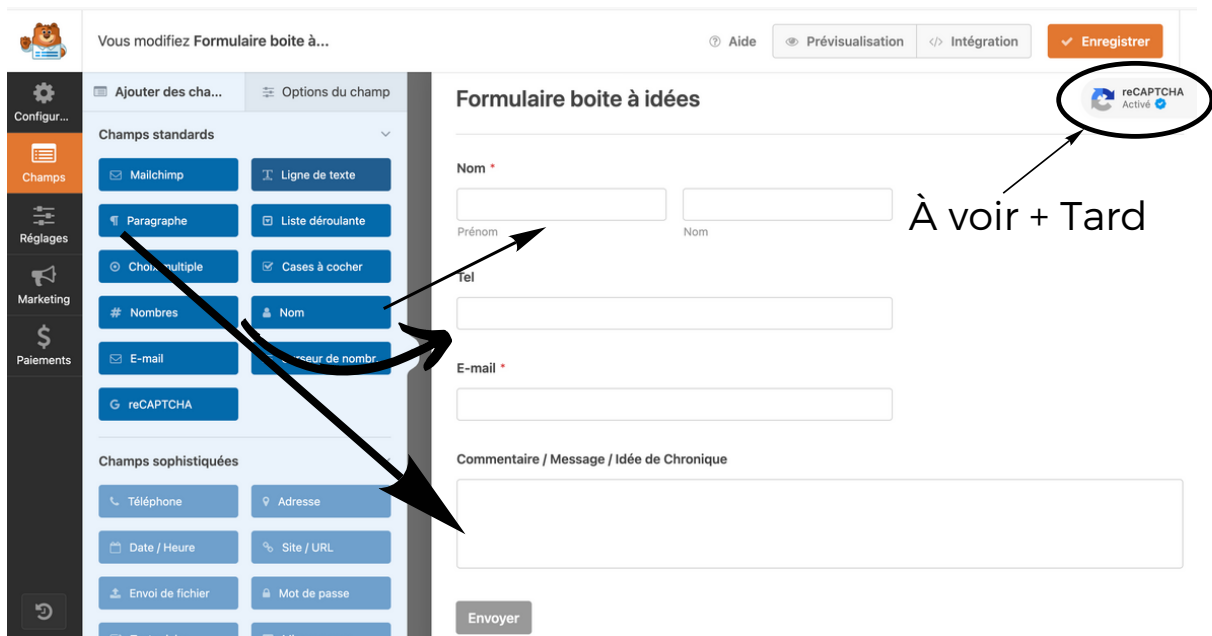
Vous modifiez Formulaire boite à...

Aide

Prévisualisation

Intégration

Enregistrer

Configur...

Champs

Réglages

Marketing

Paiements

Ajouter des cha...

Options du champ

Champs standards

Mailchimp

Ligne de texte

Paragraphe

Liste déroulante

Choix multiple

Cases à cocher

Nombres

Nom

E-mail

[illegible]rseur de nombr

reCAPTCHA

Champs sophistiqués

Téléphone

Adresse

Date / Heure

Site / URL

Envoi de fichier

Mot de passe

Formulaire boite à idées

reCAPTCHA
Activé

À voir + Tard

Nom *

Prénom

Nom

Tel

E-mail *

Commentaire / Message / Idée de Chronique

Envoyer